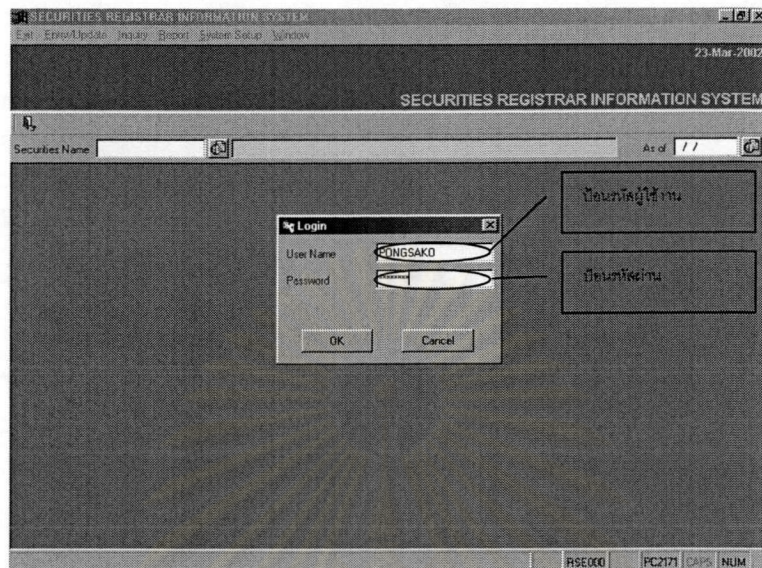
SECURITIES REGISTRAR INFORMATION SYSTEM
Exit Error/Update Inquiry Report System Setup Window

23-Mar-2002

SECURITIES REGISTRAR INFORMATION SYSTEM

Securities Name

As of / /

Login
User Name PONGSAKO
Password ******

OK Cancel

ป้อนรหัสผู้ใช้งาน

ป้อนรหัสผ่าน

RSE000 PC2171 CAPS NUM